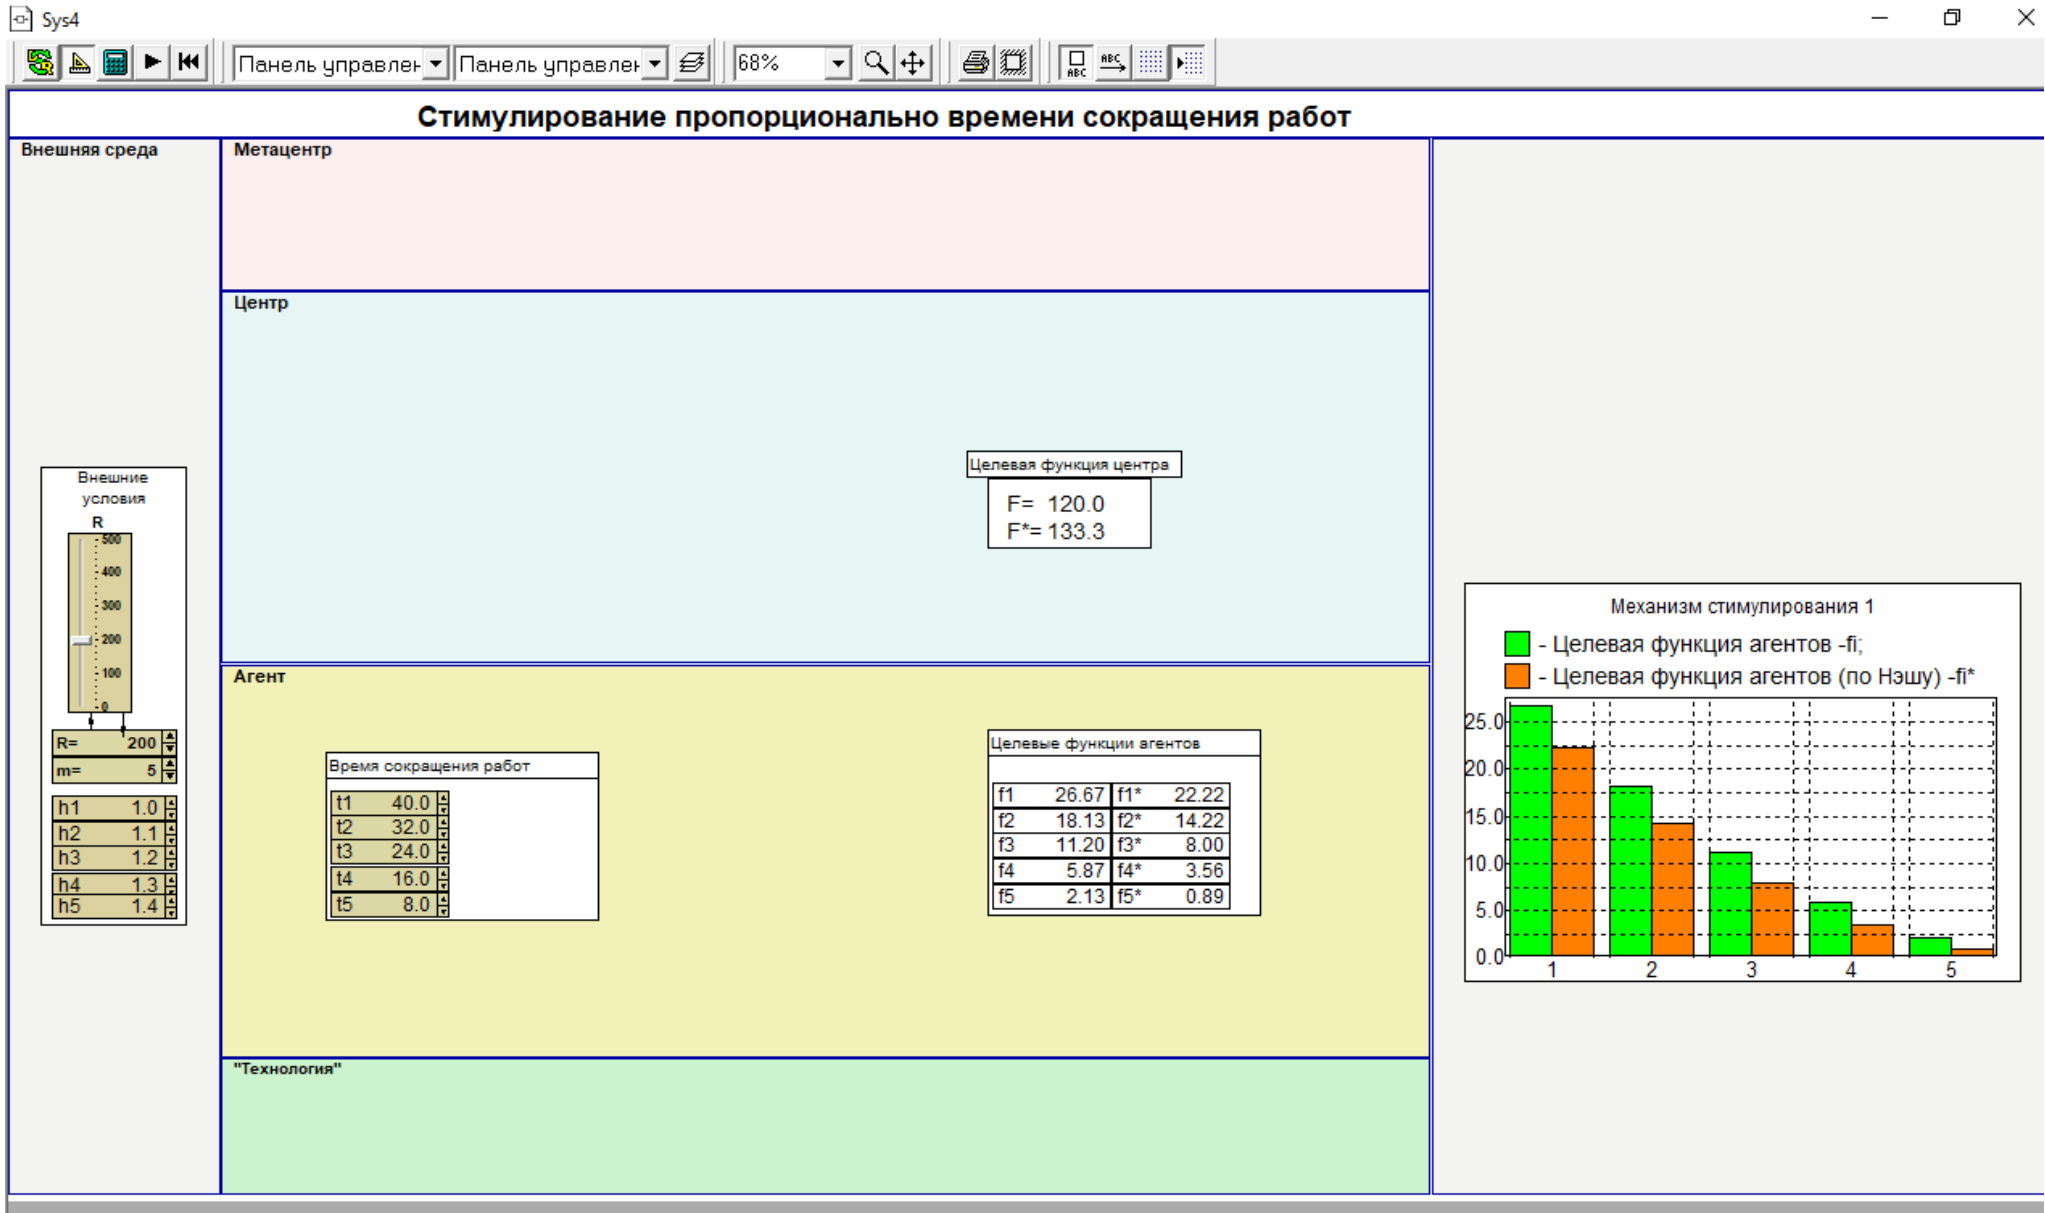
Sys4

Панель управлен Панель управлен 68%

Стимулирование пропорционально времени сокращения работ

Внешняя среда

Метацентр

Центр

Целевая функция центра
F= 120.0
F*= 133.3

Внешние условия
R
500
400
300
200
100
0

R= 200
m= 5

h1 1.0
h2 1.1
h3 1.2
h4 1.3
h5 1.4

Агент

Время сокращения работ

| t1 | 40.0 |
|---|---|
| t2 | 32.0 |
| t3 | 24.0 |
| t4 | 16.0 |
| t5 | 8.0 |

Целевые функции агентов

| f1 | 26.67 | f1* | 22.22 |
|---|---|---|---|
| f2 | 18.13 | f2* | 14.22 |
| f3 | 11.20 | f3* | 8.00 |
| f4 | 5.87 | f4* | 3.56 |
| f5 | 2.13 | f5* | 0.89 |

"Технология"

Механизм стимулирования 1
- Целевая функция агентов -fi;
- Целевая функция агентов (по Нэшу) -fi*
25.0
20.0
15.0
10.0
5.0
0.0
1 2 3 4 5